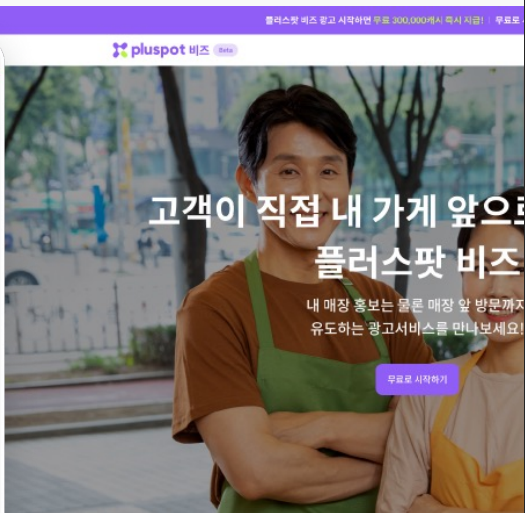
플러스팟 비즈 광고 시작하면 무료 300,000캐시 즉시 지급! | 무료로 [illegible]

pluspot 비즈 Beta

고객이 직접 내 가게 앞으로 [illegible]
플러스팟 비즈 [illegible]

내 매장 홍보는 물론 매장 앞 방문까지
유도하는 광고서비스를 만나보세요!

무료로 시작하기